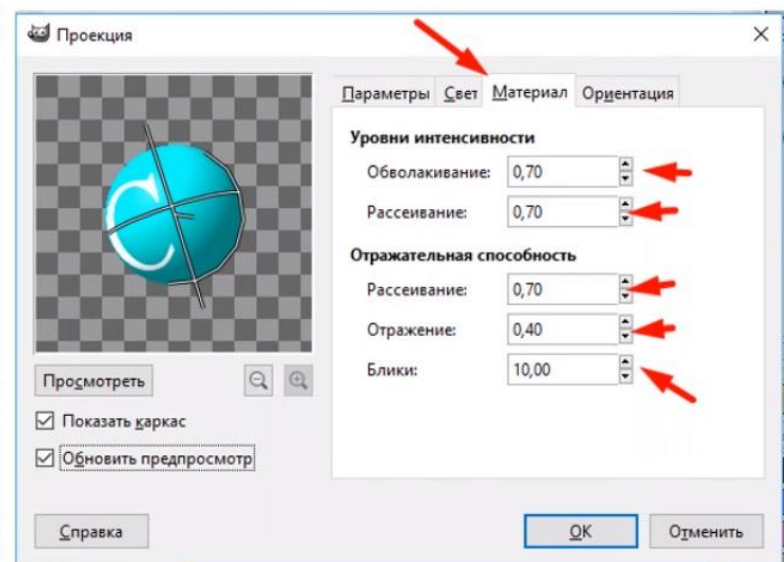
Проекция

Параметры | Свет | Материал | Ориентация

Уровни интенсивности

Обволакивание: 0,70

Рассеивание: 0,70

Отражательная способность

Рассеивание: 0,70

Отражение: 0,40

Блики: 10,00

Просмотреть

☑ Показать каркас

☑ Обновить предпросмотр

Справка

OK

Отменить